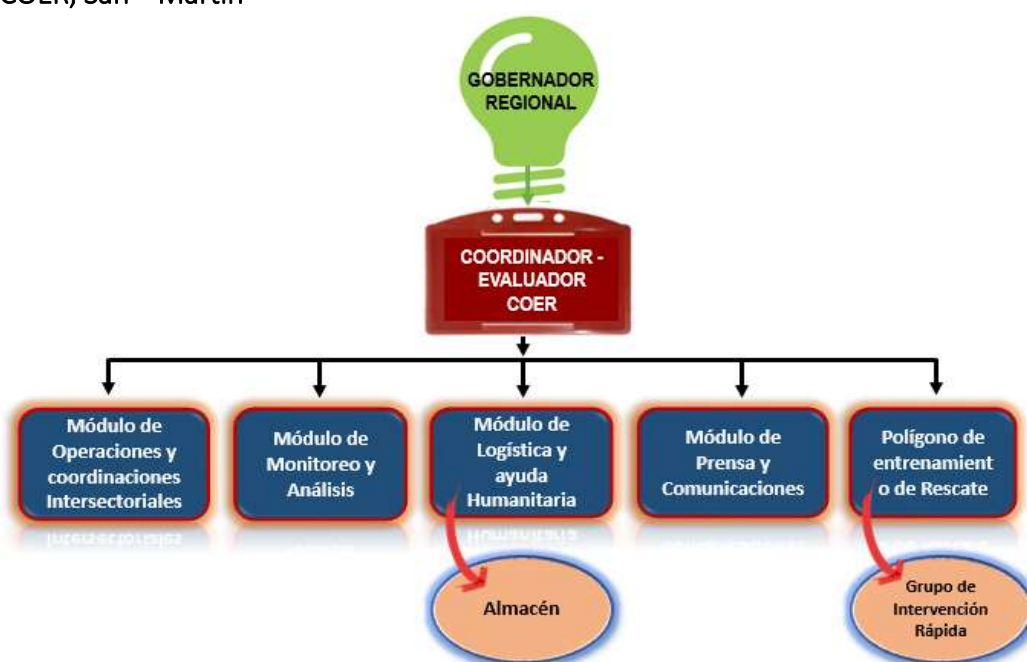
COER, San Martín

GOBERNADOR REGIONAL

COORDINADOR - EVALUADOR COER

Módulo de Operaciones y coordinaciones Intersectoriales

Módulo de Monitoreo y Análisis

Módulo de Logística y ayuda Humanitaria

Módulo de Prensa y Comunicaciones

Polígono de entrenamiento de Rescate

Almacén

Grupo de Intervención Rápida